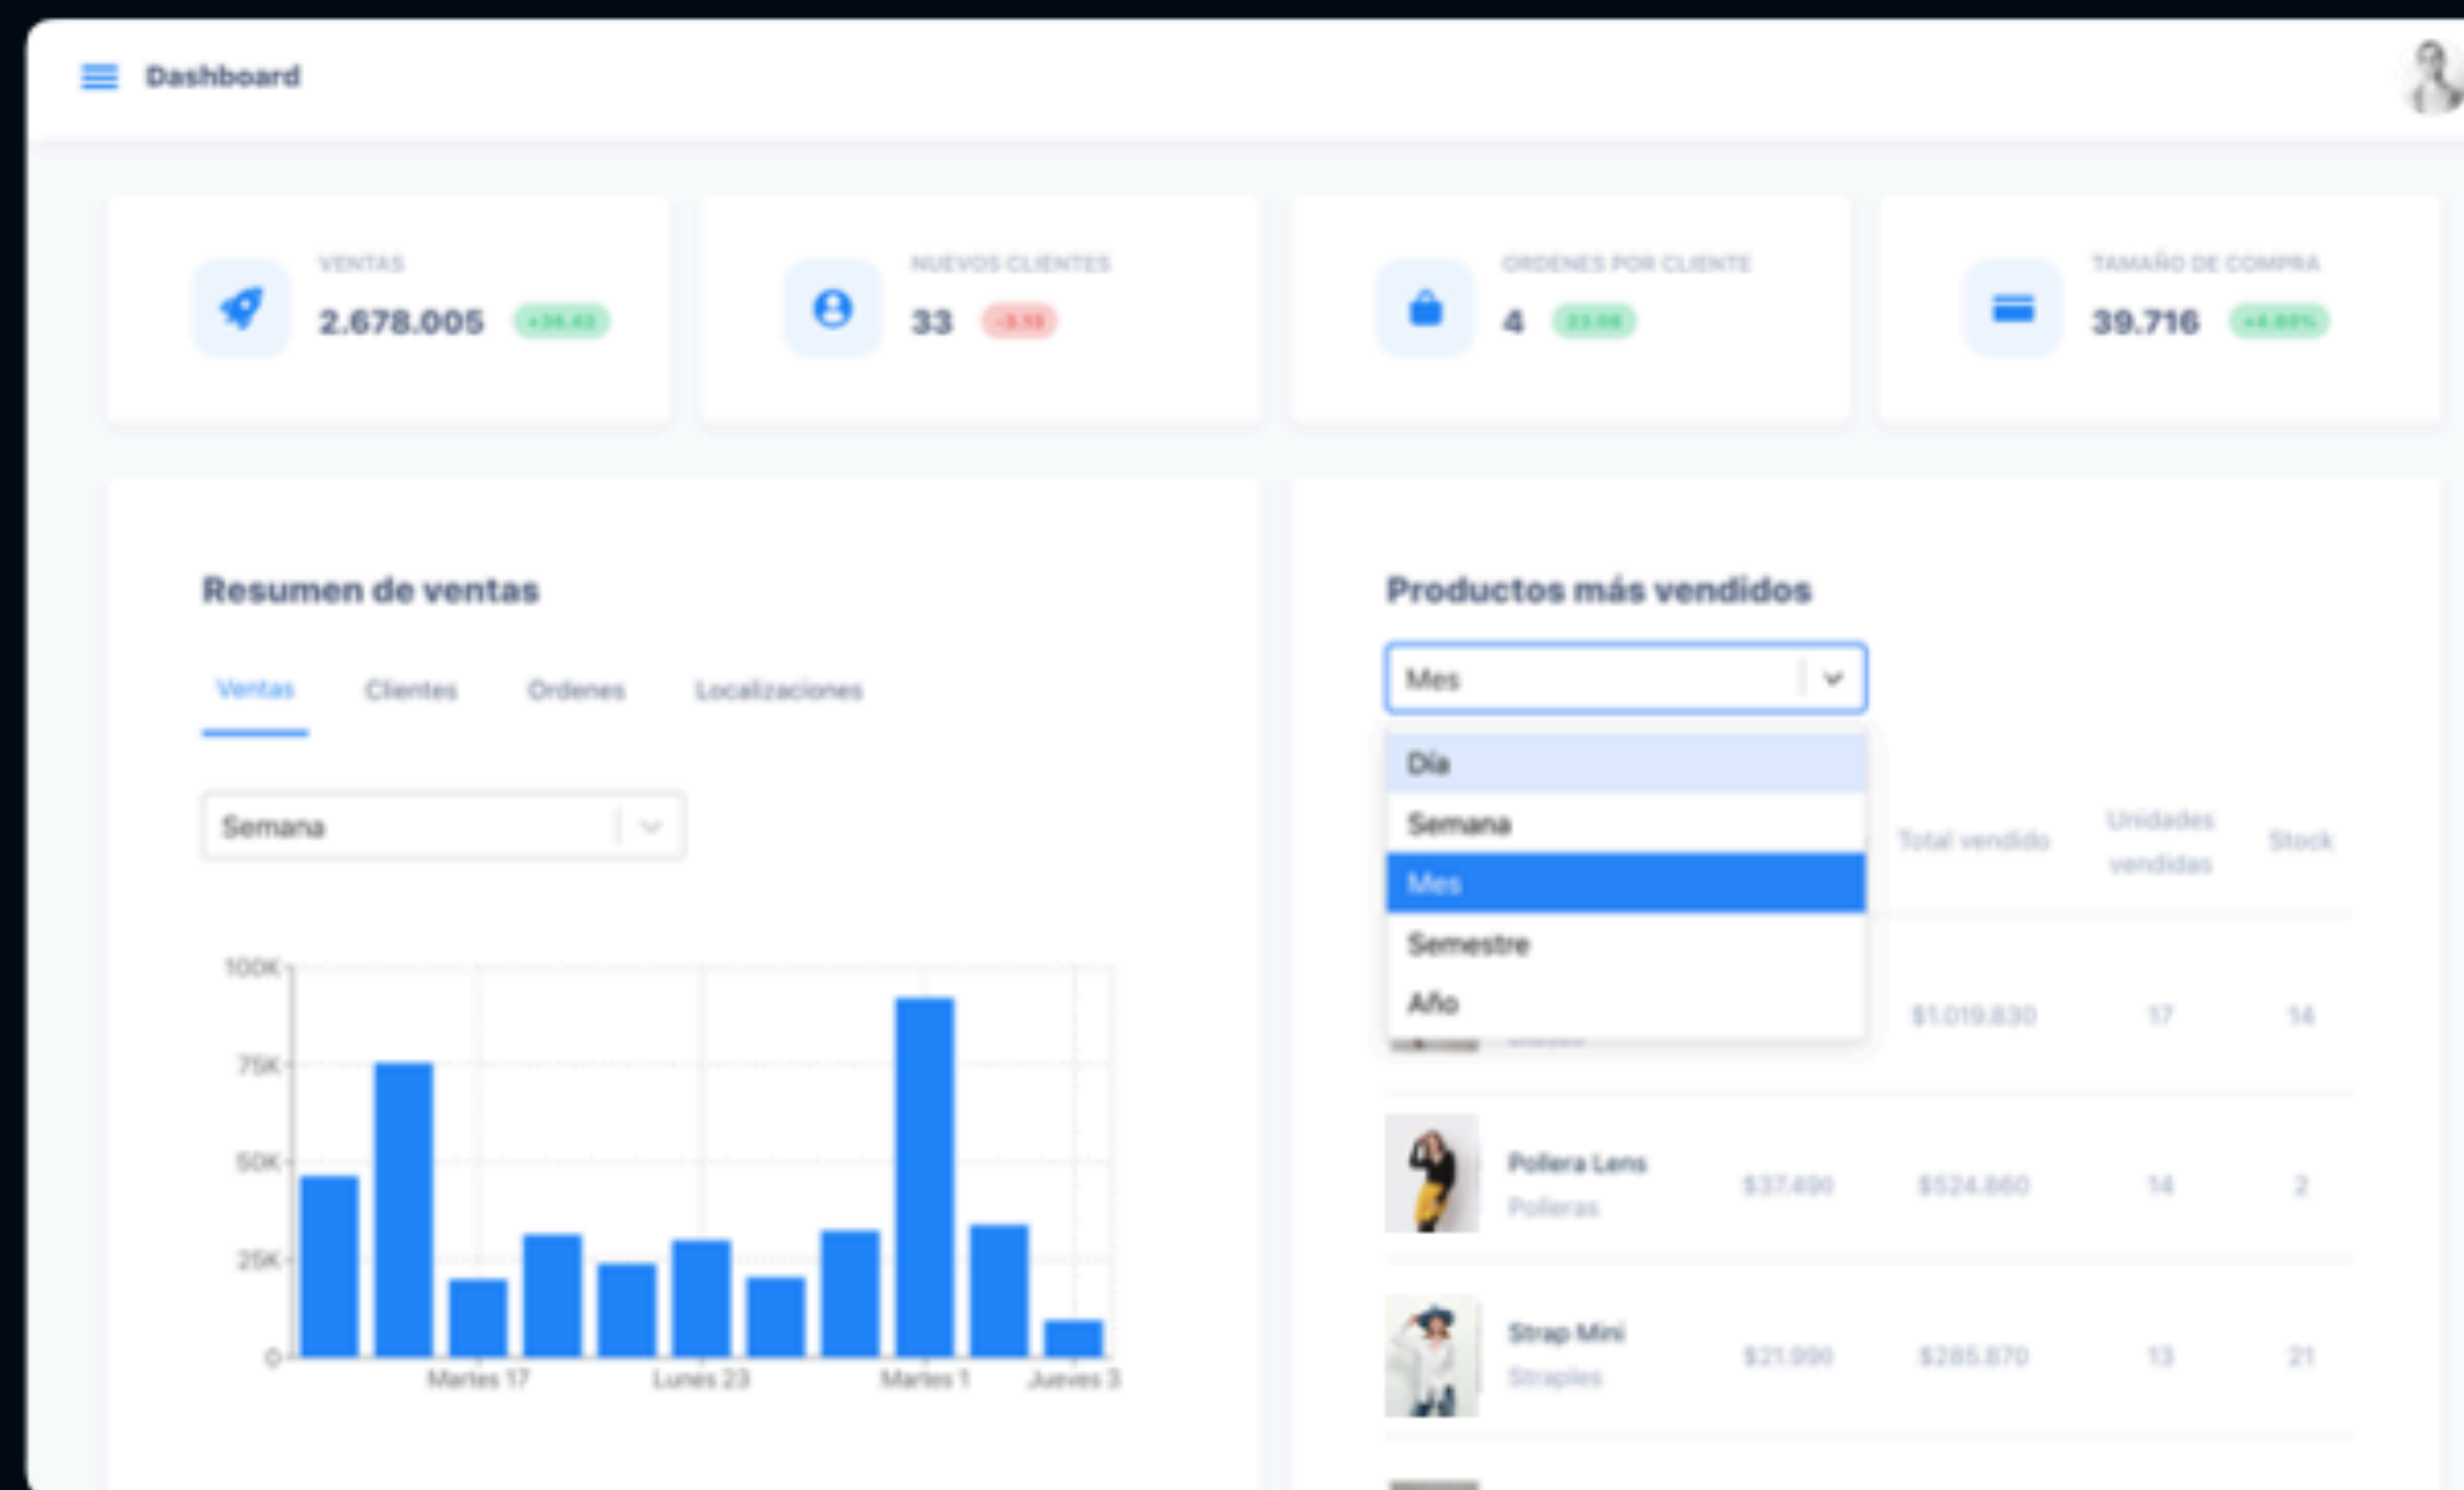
Dashboard

VENTAS
2.678.005 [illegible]

NUEVOS CLIENTES
33 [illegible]

ORDENES POR CLIENTE
4 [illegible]

TAMAÑO DE COMPRA
39.716 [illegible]

Resumen de ventas

Ventas Clientes Ordenes Localizaciones

Semana

100K
75K
50K
25K
0
Martes 17 Lunes 23 Martes 1 Jueves 3

Productos más vendidos

Mes

Día
Semana
Mes
Semestre
Año

| | | | Total vendido | Unidades vendidas | Stock |
|---|---|---|---|---|---|
| | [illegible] | | \$1.019.830 | 17 | 14 |
| | Pollera Lens Polleras | \$37.490 | \$524.860 | 14 | 2 |
| | Strap Mini Straples | \$21.990 | \$285.870 | 13 | 21 |